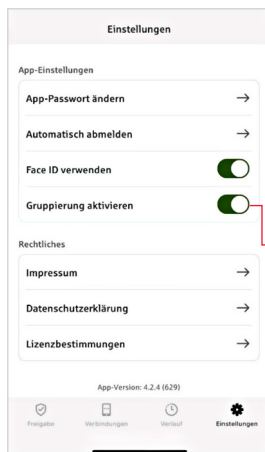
Einstellungen

App-Einstellungen

App-Passwort ändern →

Automatisch abmelden →

Face ID verwenden

Gruppierung aktivieren

Rechtliches

Impressum →

Datenschutzerklärung →

Lizenzbestimmungen →

App-Version: 4.2.4 (629)

Freigabe Verbindungen Verlauf Einstellungen